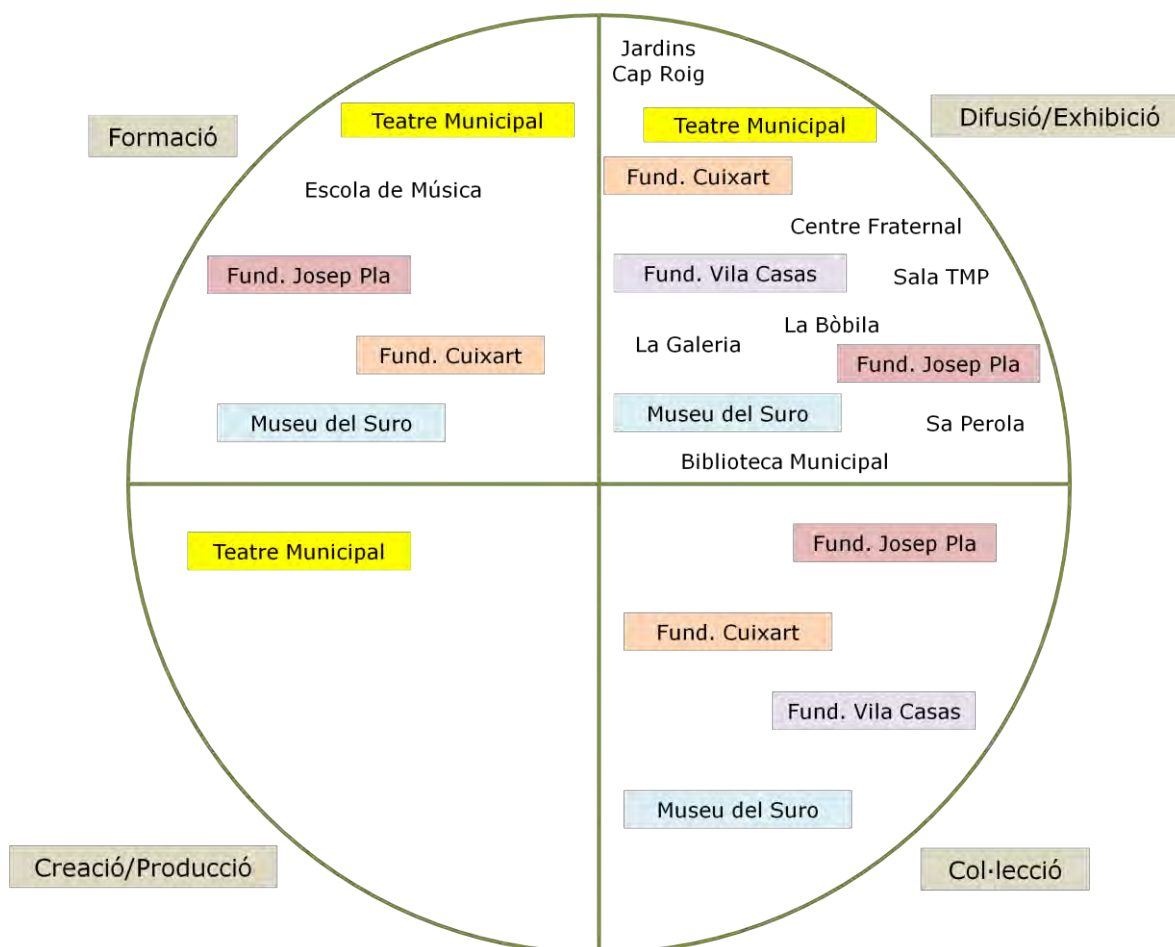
Formació

Teatre Municipal

Escola de Música

Fund. Josep Pla

Fund. Cuixart

Museu del Suro

Jardins Cap Roig

Difusió/Exhibició

Teatre Municipal

Fund. Cuixart

Centre Fraternal

Fund. Vila Casas

Sala TMP

La Bòbila

La Galeria

Fund. Josep Pla

Museu del Suro

Sa Perola

Biblioteca Municipal

Teatre Municipal

Creació/Producció

Fund. Josep Pla

Fund. Cuixart

Fund. Vila Casas

Museu del Suro

Col·lecció